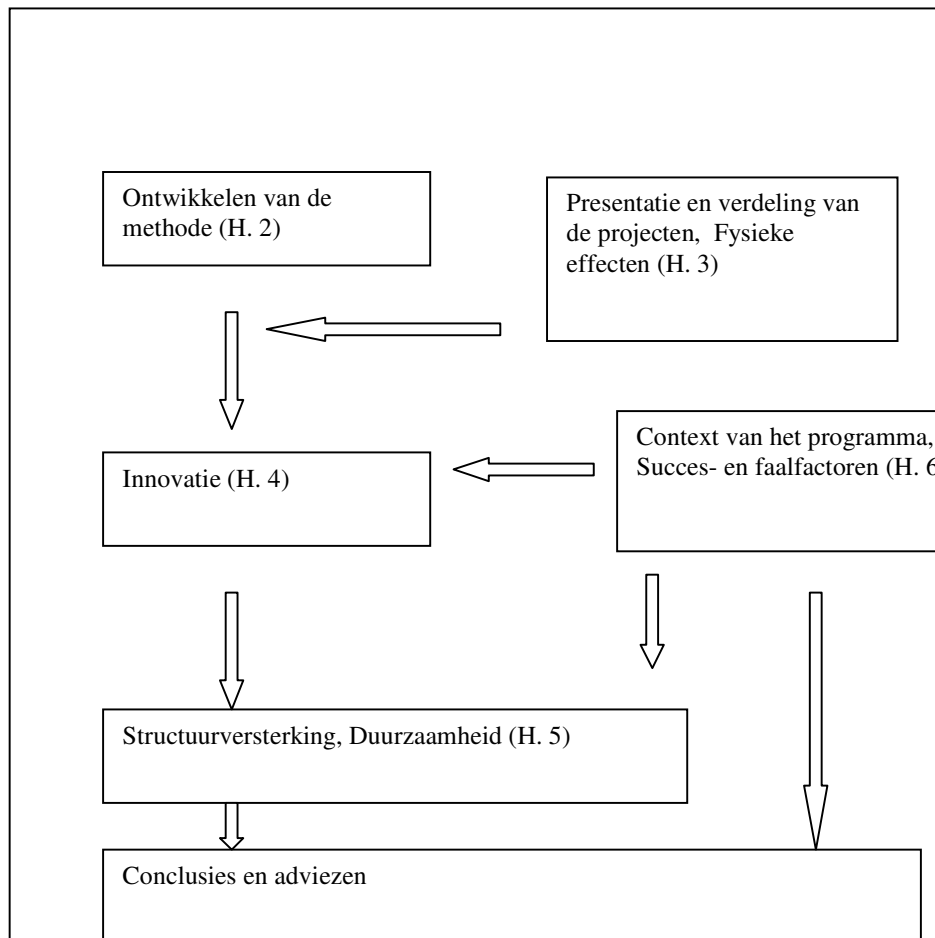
Ontwikkelen van de methode (H. 2)

Presentatie en verdeling van de projecten, Fysieke effecten (H. 3)

Innovatie (H. 4)

Context van het programma, Succes- en faalfactoren (H. 6

Structuurversterking, Duurzaamheid (H. 5)

Conclusies en adviezen